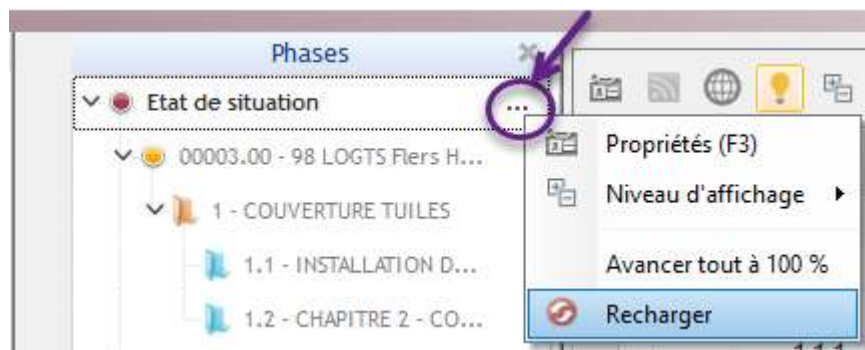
Phases

Etat de situation ...

00003.00 - 98 LOGTS Flers H...

1 - COUVERTURE TUILES

1.1 - INSTALLATION D...

1.2 - CHAPITRE 2 - CO...

Propriétés (F3)

Niveau d'affichage

Avancer tout à 100 %

Recharger